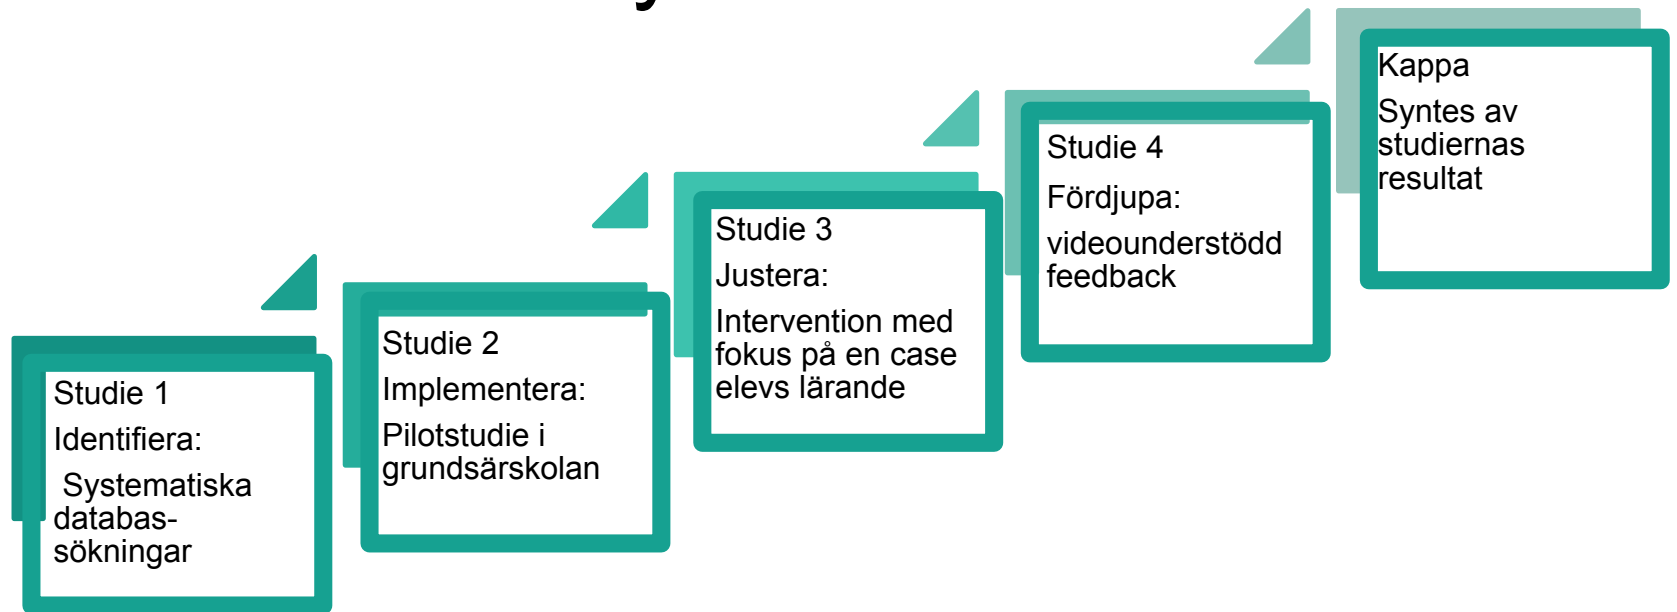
Studie 1

Identifiera:

Systematiska databassökningar

Studie 2

Implementera:

Pilotstudie i grundsärskolan

Studie 3

Justera:

Intervention med fokus på en case elevs lärande

Studie 4

Fördjupa:

videounderstödd feedback

Kappa

Syntes av studiernas resultat